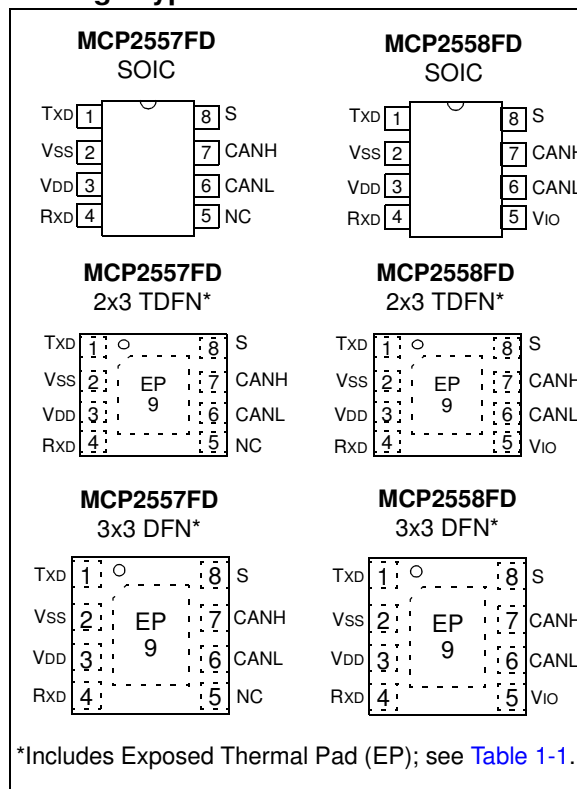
MCP2557FD
SOIC

TXD 1
VSS 2
VDD 3
RXD 4
8 S
7 CANH
6 CANL
5 NC

MCP2558FD
SOIC

TXD 1
VSS 2
VDD 3
RXD 4
8 S
7 CANH
6 CANL
5 VIO

MCP2557FD
2x3 TDFN*

TXD 1
VSS 2
VDD 3
RXD 4
EP
9
8 S
7 CANH
6 CANL
5 NC

MCP2558FD
2x3 TDFN*

TXD 1
VSS 2
VDD 3
RXD 4
EP
9
8 S
7 CANH
6 CANL
5 VIO

MCP2557FD
3x3 DFN*

TXD 1
VSS 2
VDD 3
RXD 4
EP
9
8 S
7 CANH
6 CANL
5 NC

MCP2558FD
3x3 DFN*

TXD 1
VSS 2
VDD 3
RXD 4
EP
9
8 S
7 CANH
6 CANL
5 VIO

*Includes Exposed Thermal Pad (EP); see Table 1-1.